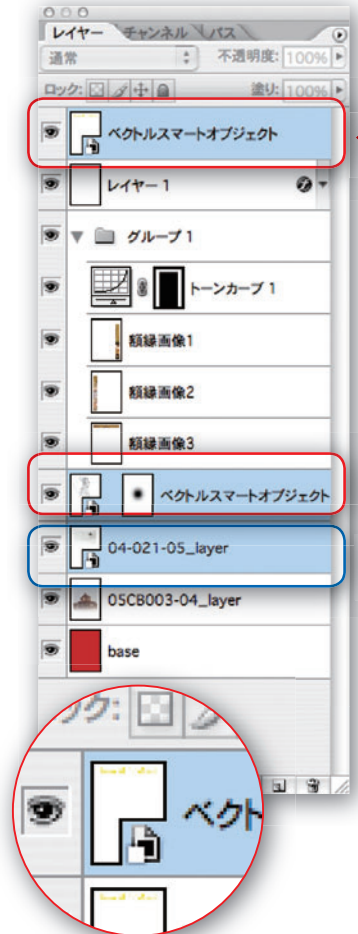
レイヤー　チャンネル　パス

通常　不透明度: 100%

ロック:　塗り: 100%

ベクトルスマートオブジェクト

レイヤー 1

グループ 1

トーンカーブ 1

額縁画像1

額縁画像2

額縁画像3

ベクトルスマートオブジェクト

04-021-05_layer

05CB003-04_layer

base

ック:

ベクト